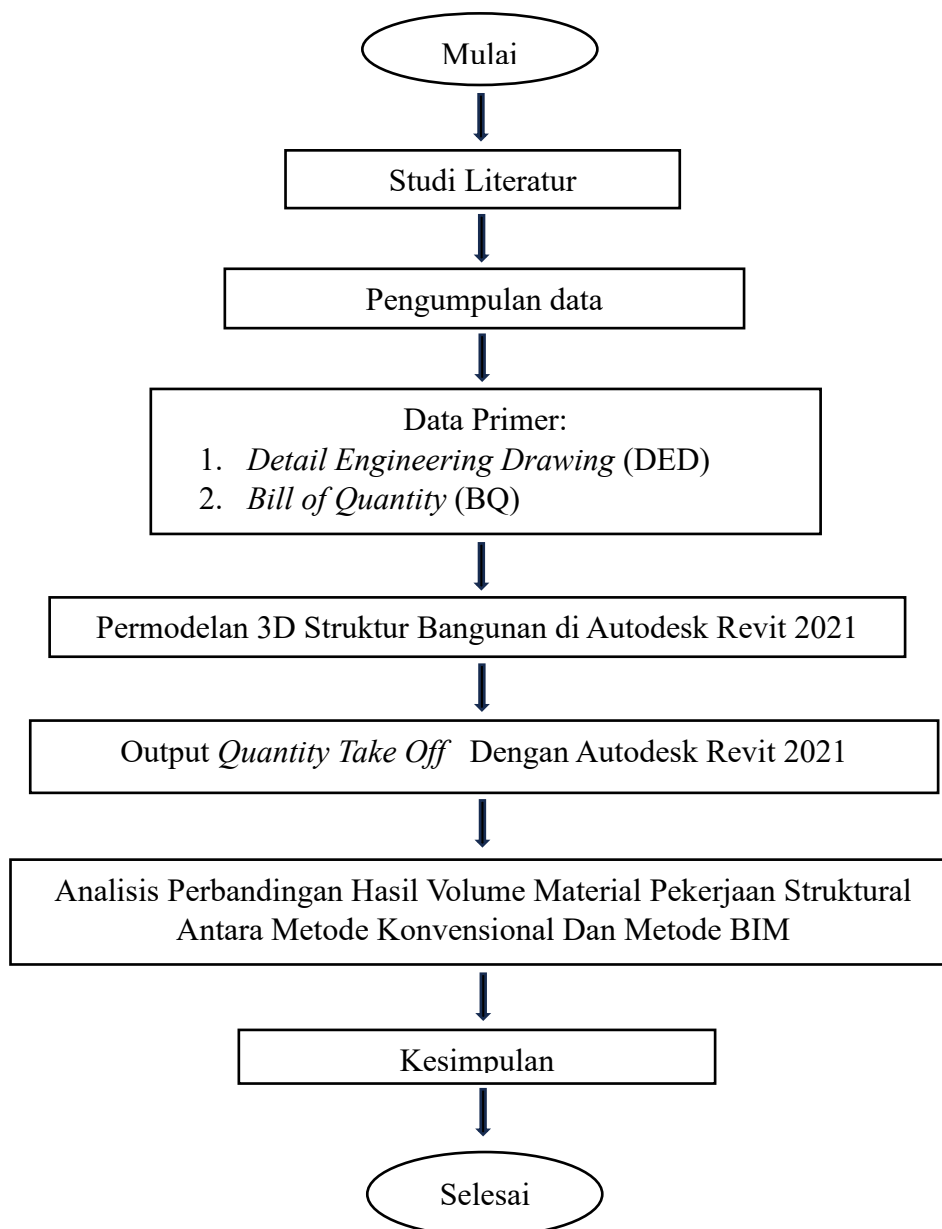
Mulai

Studi Literatur

Pengumpulan data

Data Primer:
1. Detail Engineering Drawing (DED)
2. Bill of Quantity (BQ)

Permodelan 3D Struktur Bangunan di Autodesk Revit 2021

Output Quantity Take Off Dengan Autodesk Revit 2021

Analisis Perbandingan Hasil Volume Material Pekerjaan Struktural Antara Metode Konvensional Dan Metode BIM

Kesimpulan

Selesai